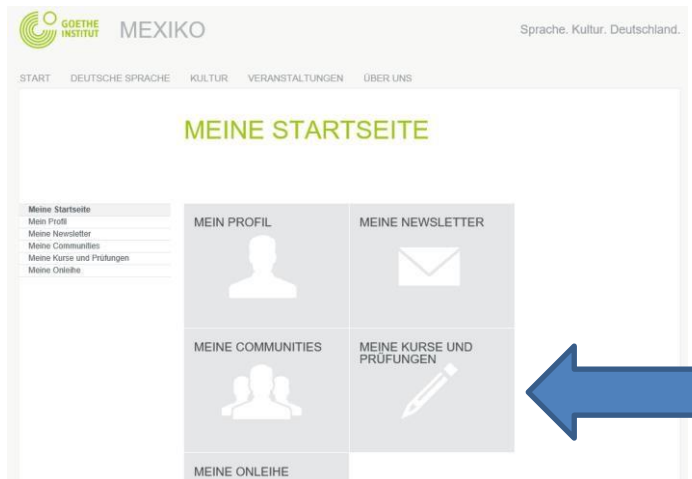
GOETHE INSTITUT MEXIKO

Sprache. Kultur. Deutschland.

START DEUTSCHE SPRACHE KULTUR VERANSTALTUNGEN ÜBER UNS

MEINE STARTSEITE

Meine Startseite
Mein Profil
Meine Newsletter
Meine Communities
Meine Kurse und Prüfungen
Meine Onleihe

MEIN PROFIL

MEINE NEWSLETTER

MEINE COMMUNITIES

MEINE KURSE UND PRÜFUNGEN

MEINE ONLEIHE